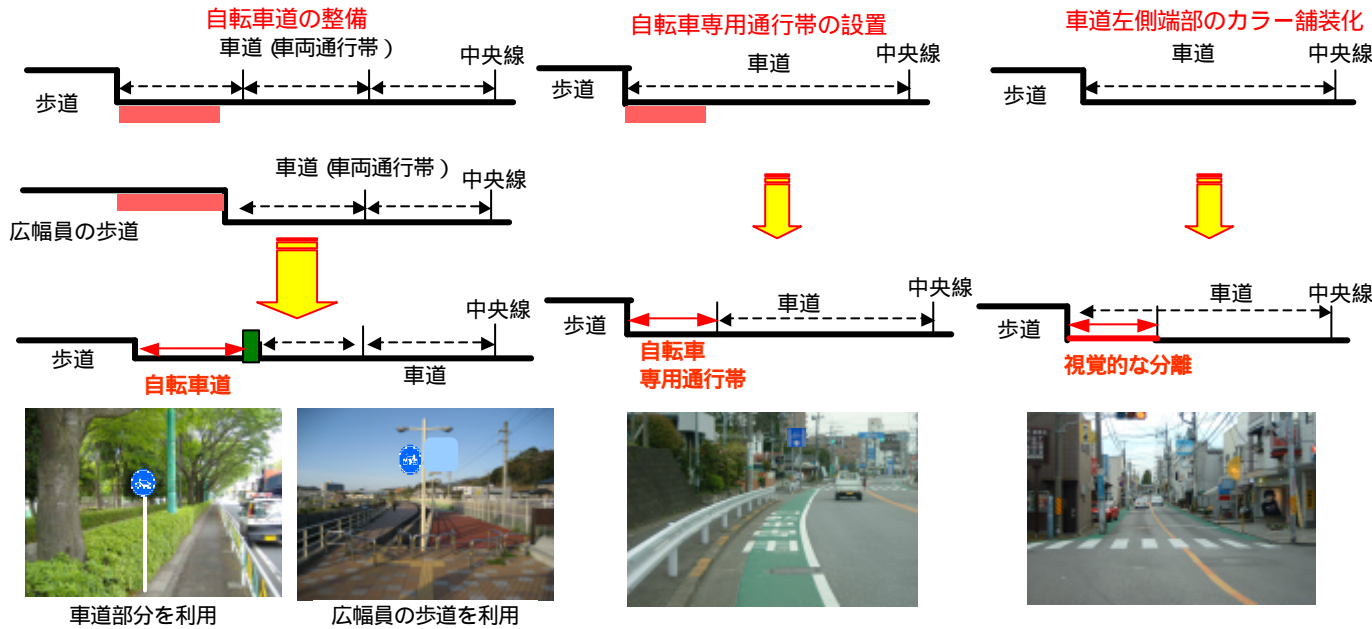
自転車道の整備

車道 (車両通行帯 )

中央線

歩道

車道 (車両通行帯 )

中央線

広幅員の歩道

中央線

歩道

自転車道

車道

車道部分を利用

広幅員の歩道を利用

自転車専用通行帯の設置

車道

中央線

歩道

中央線

歩道

車道

自転車
専用通行帯

車道左側端部のカラー舗装化

車道

中央線

歩道

車道

中央線

歩道

視覚的な分離